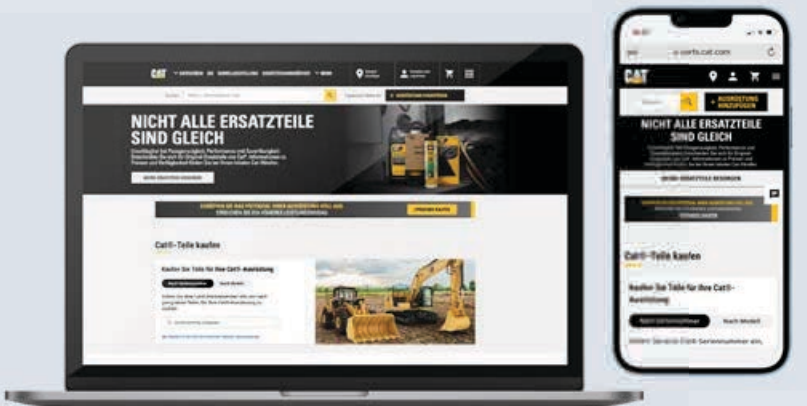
CAT

NICHT ALLE ERSATZTEILE SIND GLEICH

Cat®-Teile kaufen

Kaufen Sie Teile für Ihre Cat®-Ausrüstung

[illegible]

parts.cat.com

CAT

+ AUSRÜSTUNG HINZUFÜGEN

NICHT ALLE ERSATZTEILE SIND GLEICH

Cat®-Teile kaufen

Kaufen Sie Teile für Ihre Cat®-Ausrüstung

Nach Seriennummer

Nach Modell

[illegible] Seriennummer ein.